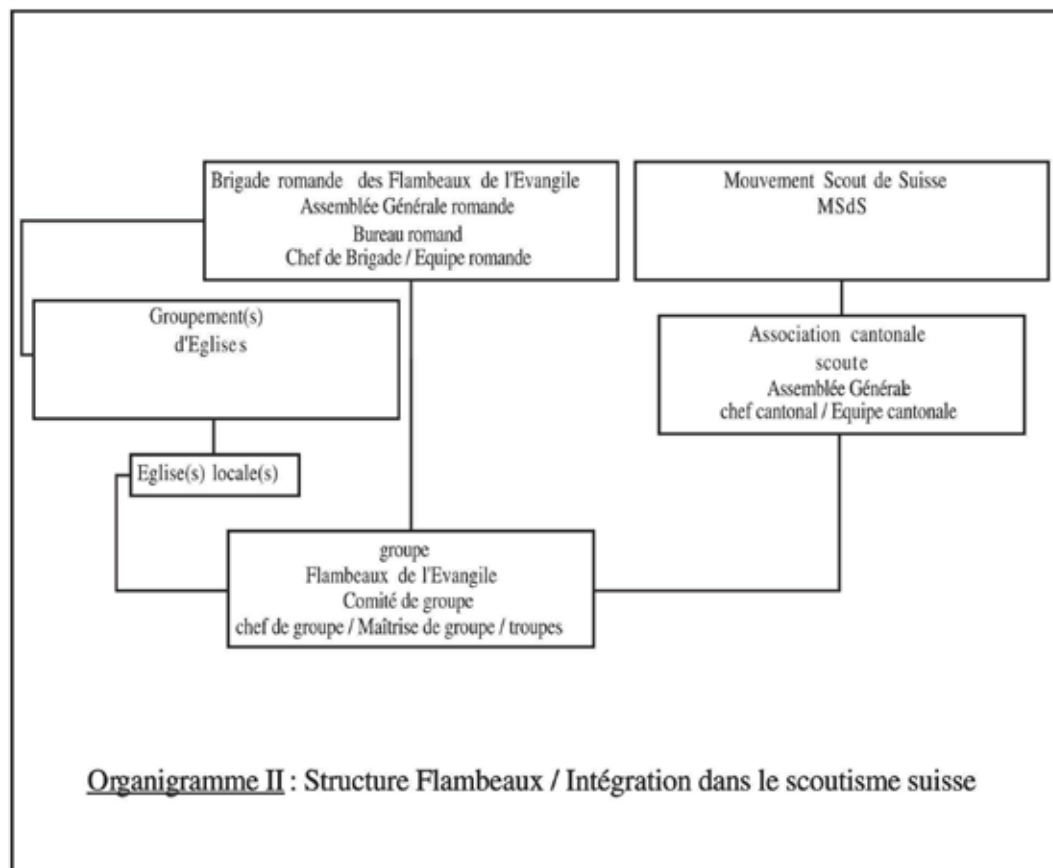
Brigade romande des Flambeaux de l'Evangile
Assemblée Générale romande
Bureau romand
Chef de Brigade / Equipe romande

Mouvement Scout de Suisse
MSdS

Groupement(s)
d'Eglises

Association cantonale
scoute
Assemblée Générale
chef cantonal / Equipe cantonale

Eglise(s) locale(s)

groupe
Flambeaux de l'Evangile
Comité de groupe
chef de groupe / Maîtrise de groupe / troupes

Organigramme II : Structure Flambeaux / Intégration dans le scoutisme suisse